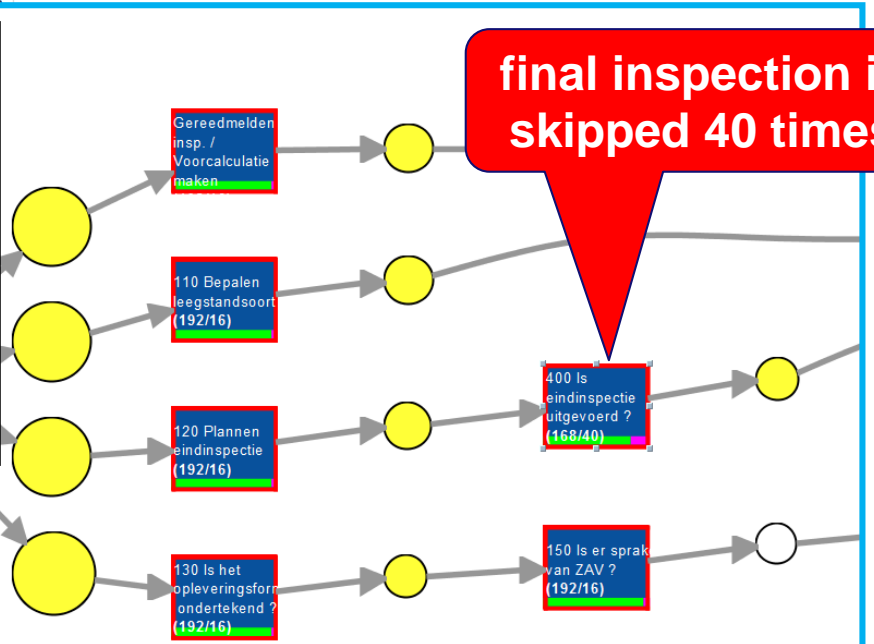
final inspection i
skipped 40 times

Gereedmelden insp. / Voorcalculatie maken

110 Bepalen leegstandsoort (192/16)

120 Plannen eindinspectie (192/16)

130 Is het opleveringsforn ondertekend ? (192/16)

400 Is eindinspectie uitgevoerd ? (168/40)

150 Is er sprak van ZAV ? (192/16)